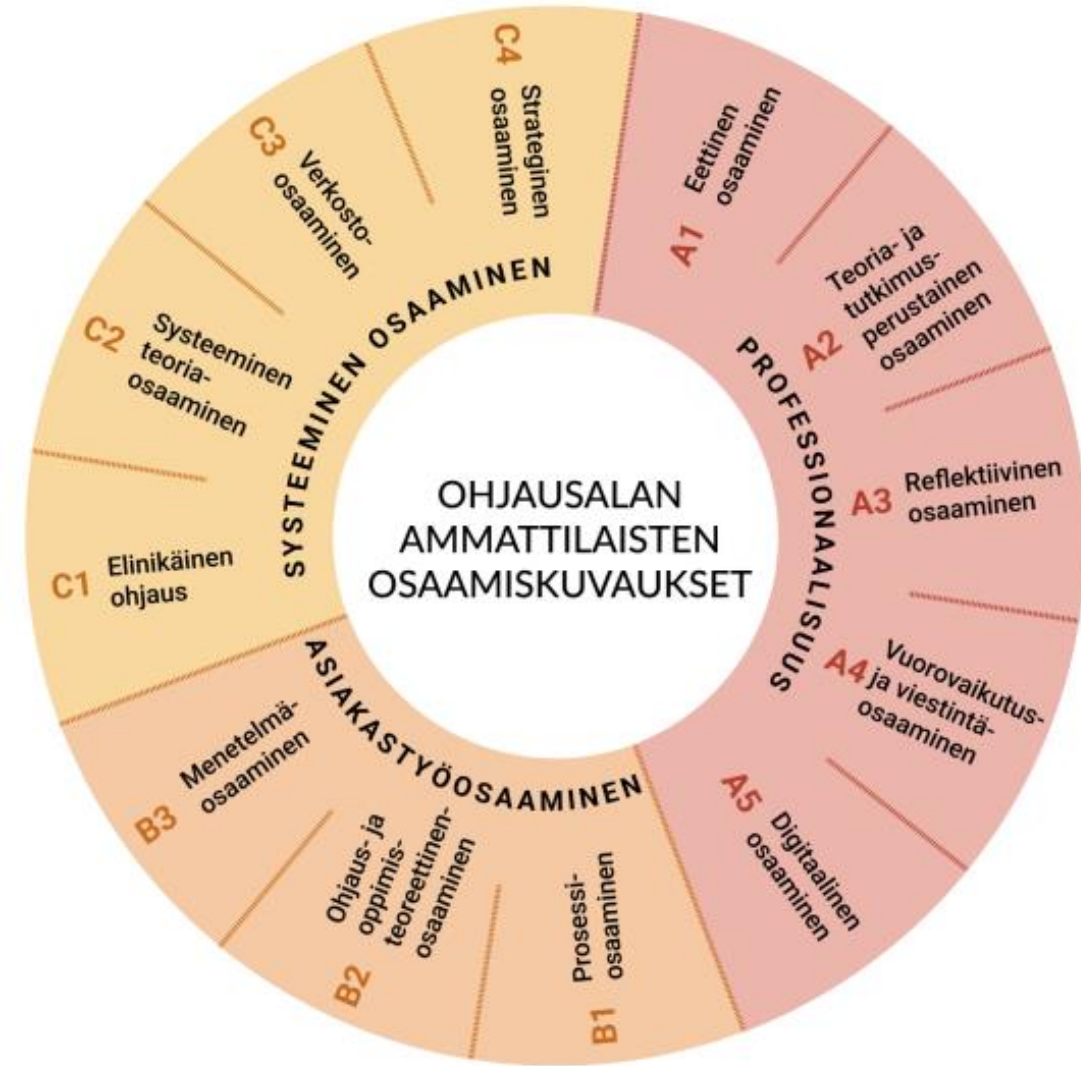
OHJAUSALAN AMMATTILAISTEN OSAAMISKUVAUKSET

PROFESSIONAALISUUS

A1 Eettinen osaaminen

A2 Teoria- ja tutkimusperustainen osaaminen

A3 Reflektiivinen osaaminen

A4 Vuorovaikutus- ja viestintäosaaminen

A5 Digitaalinen osaaminen

ASIAKASTYÖOSAAMINEN

B1 Prosessiosaaminen

B2 Ohjaus- ja oppimisteoreettinen osaaminen

B3 Menetelmäosaaminen

SYSTEEMINEN OSAAMINEN

C1 Elinikäinen ohjaus

C2 Systeeminen teoriaosaaminen

C3 Verkosto-osaaminen

C4 Strateginen osaaminen